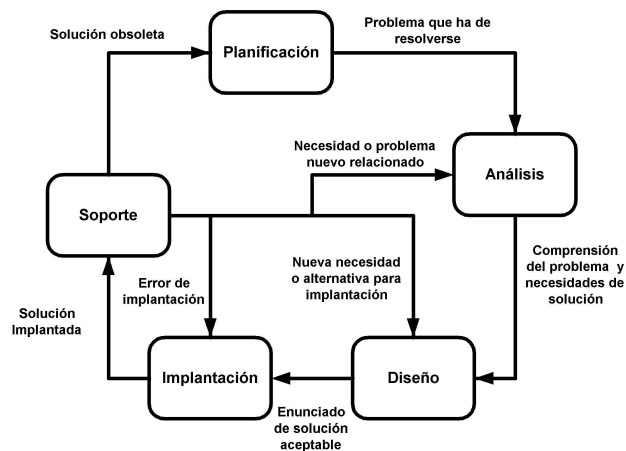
Solución obsoleta

Planificación

Problema que ha de resolverse

Necesidad o problema nuevo relacionado

Análisis

Soporte

Comprensión del problema y necesidades de solución

Nueva necesidad o alternativa para implantación

Error de implantación

Solución Implantada

Implantación

Diseño

Enunciado de solución aceptable